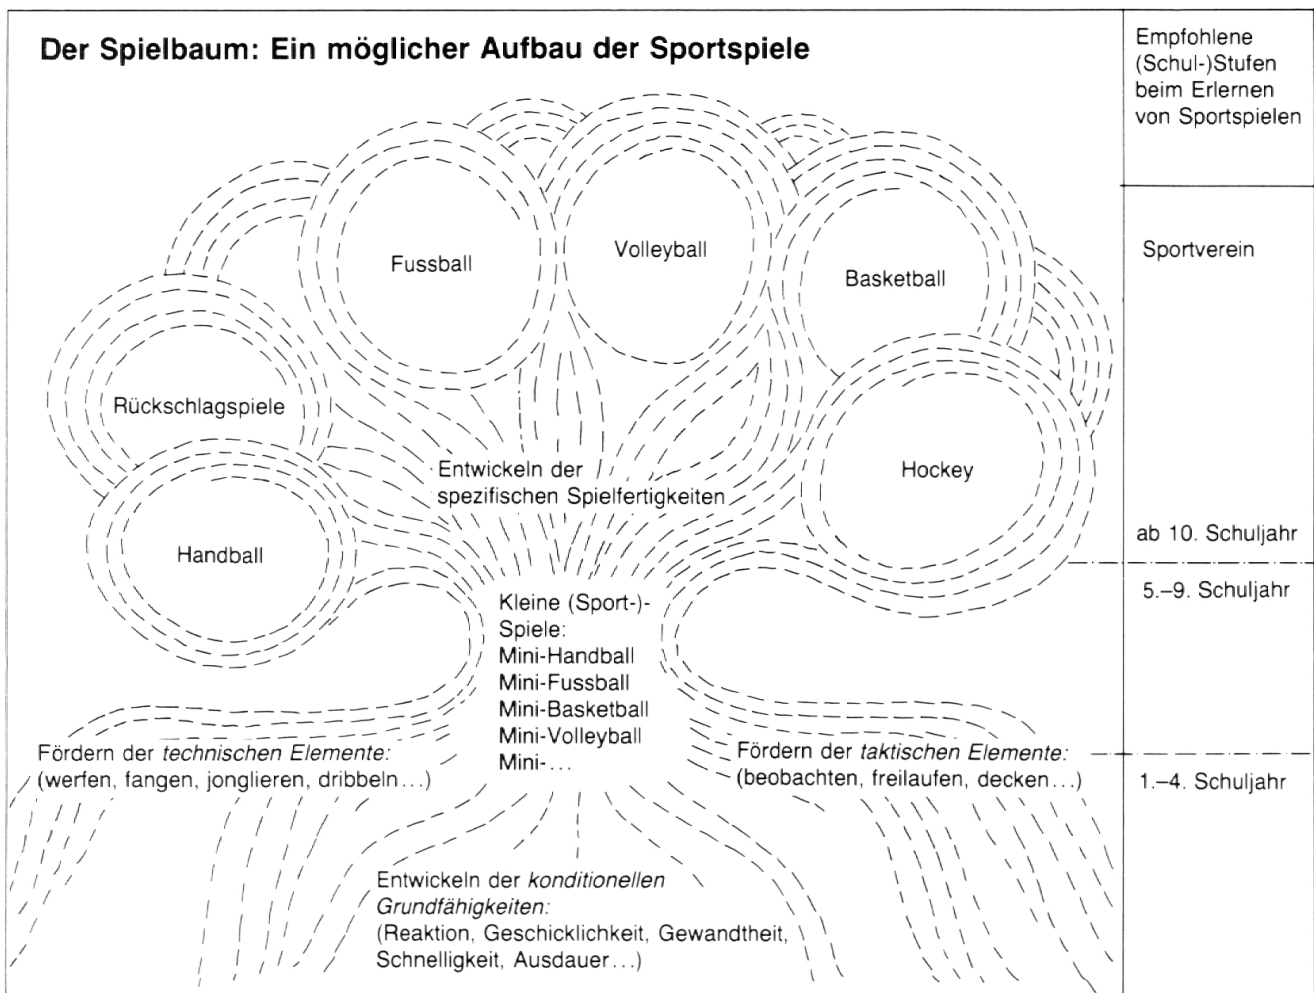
Der Spielbaum: Ein möglicher Aufbau der Sportspiele

Empfohlene (Schul-)Stufen beim Erlernen von Sportspielen

Fussball

Volleyball

Basketball

Sportverein

Rückschlagspiele

Hockey

Entwickeln der spezifischen Spielfertigkeiten

Handball

ab 10. Schuljahr

5.–9. Schuljahr

Kleine (Sport-)-Spiele:
Mini-Handball
Mini-Fussball
Mini-Basketball
Mini-Volleyball
Mini-...

Fördern der *technischen Elemente:*
(werfen, fangen, jonglieren, dribbeln...)

Fördern der *taktischen Elemente:*
(beobachten, freilaufen, decken...)

1.–4. Schuljahr

Entwickeln der *konditionellen Grundfähigkeiten:*
(Reaktion, Geschicklichkeit, Gewandtheit, Schnelligkeit, Ausdauer...)